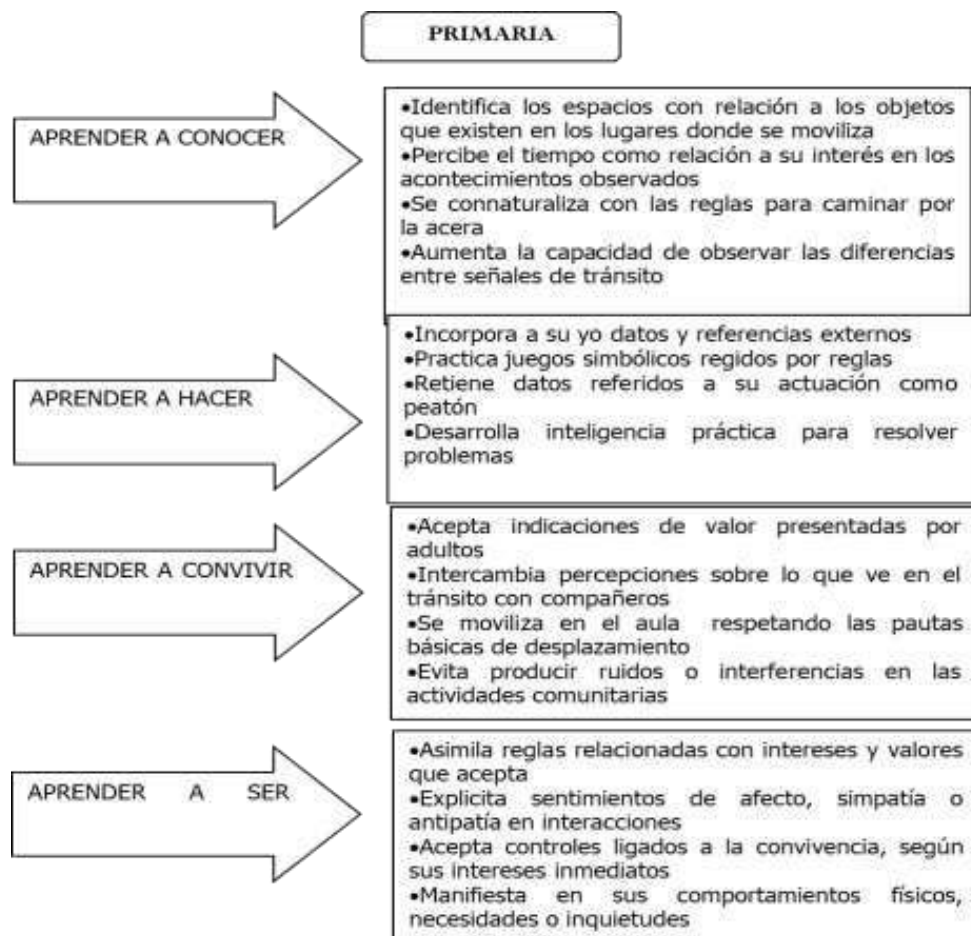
PRIMARIA

APRENDER A CONOCER

•Identifica los espacios con relación a los objetos que existen en los lugares donde se moviliza
•Percibe el tiempo como relación a su interés en los acontecimientos observados
•Se connaturaliza con las reglas para caminar por la acera
•Aumenta la capacidad de observar las diferencias entre señales de tránsito

APRENDER A HACER

•Incorpora a su yo datos y referencias externos
•Practica juegos simbólicos regidos por reglas
•Retiene datos referidos a su actuación como peatón
•Desarrolla inteligencia práctica para resolver problemas

APRENDER A CONVIVIR

•Acepta indicaciones de valor presentadas por adultos
•Intercambia percepciones sobre lo que ve en el tránsito con compañeros
•Se moviliza en el aula respetando las pautas básicas de desplazamiento
•Evita producir ruidos o interferencias en las actividades comunitarias

APRENDER A SER

•Asimila reglas relacionadas con intereses y valores que acepta
•Explicita sentimientos de afecto, simpatía o antipatía en interacciones
•Acepta controles ligados a la convivencia, según sus intereses inmediatos
•Manifiesta en sus comportamientos físicos, necesidades o inquietudes